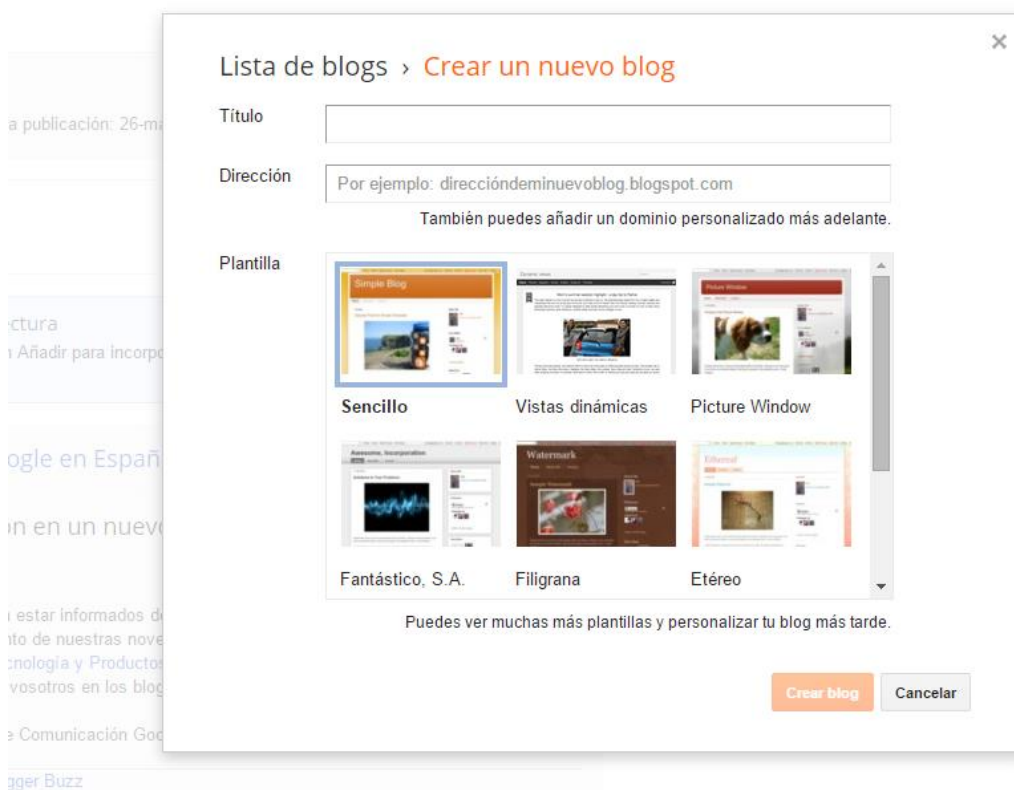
a publicación: 26-m

ctura
Añadir para incorpo

ogle en Españ

n en un nuev

estar informados d
to de nuestras nove
nología y Productos
vosotros en los blog

Comunicación Goo

gger Buzz

Lista de blogs › Crear un nuevo blog

×

Título

Dirección

Por ejemplo: direccióndeminuevoblog.blogspot.com

También puedes añadir un dominio personalizado más adelante.

Plantilla

Simple Blog

Picture Window

Awesome, Incorporation

Watermark

Ethereal

Sencillo

Vistas dinámicas

Picture Window

Fantástico, S.A.

Filigrana

Etéreo

Puedes ver muchas más plantillas y personalizar tu blog más tarde.

Crear blog

Cancelar